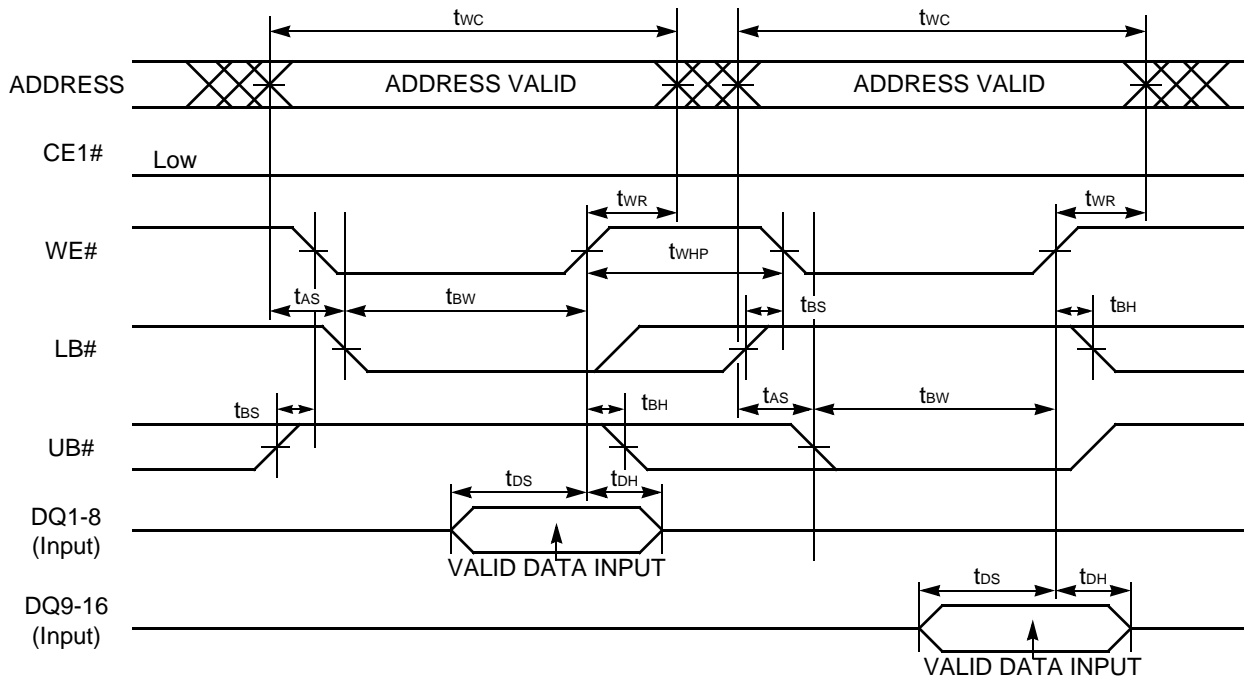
$t_{WC}$

$t_{WC}$

ADDRESS

ADDRESS VALID

ADDRESS VALID

CE1#

Low

$t_{WR}$

$t_{WR}$

WE#

$t_{WHP}$

$t_{AS}$

$t_{BW}$

$t_{BS}$

$t_{BH}$

LB#

$t_{BS}$

$t_{BH}$

$t_{AS}$

$t_{BW}$

UB#

$t_{DS}$

$t_{DH}$

DQ1-8 (Input)

VALID DATA INPUT

$t_{DS}$

$t_{DH}$

DQ9-16 (Input)

VALID DATA INPUT